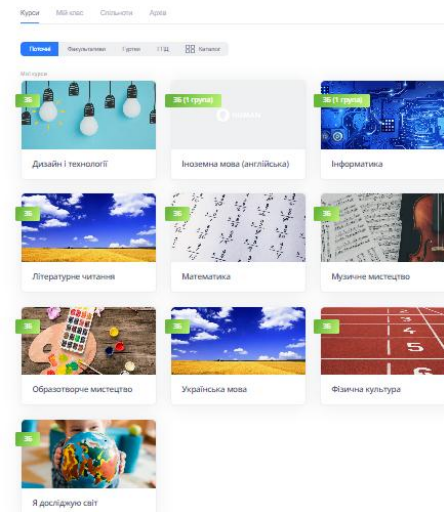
Курси Мій клас Спільноти Архів

Поточні Факультативи Гуртки ГПД Каталог

Мої курси

3Б
Дизайн і технології

3Б (1 група)
Іноземна мова (англійська)

3Б (1 група)
Інформатика

3Б
Літературне читання

3Б
Математика

3Б
Музичне мистецтво

3Б
Образотворче мистецтво

3Б
Українська мова

3Б
Фізична культура

3Б
Я досліджую світ